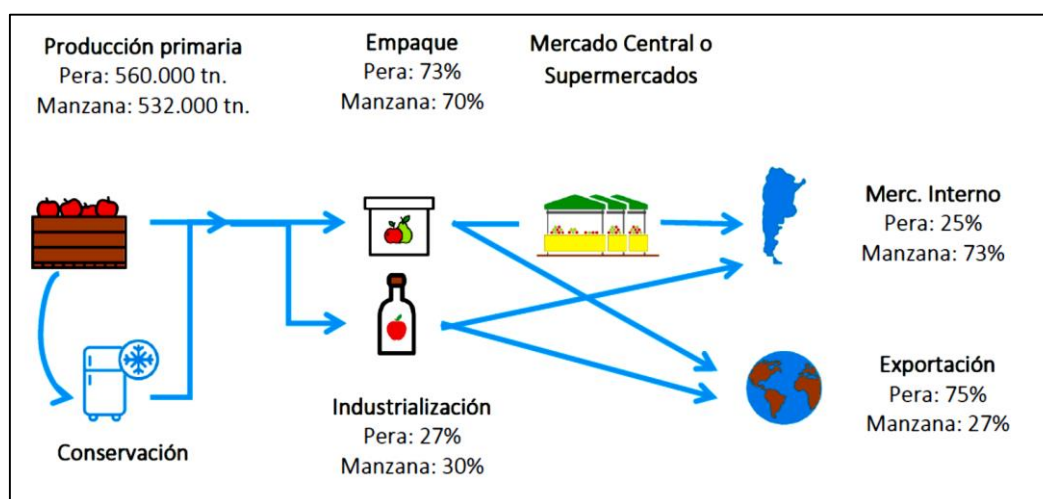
Producción primaria
Pera: 560.000 tn.
Manzana: 532.000 tn.

Empaque
Pera: 73%
Manzana: 70%

Mercado Central o Supermercados

Merc. Interno
Pera: 25%
Manzana: 73%

Exportación
Pera: 75%
Manzana: 27%

Industrialización
Pera: 27%
Manzana: 30%

Conservación